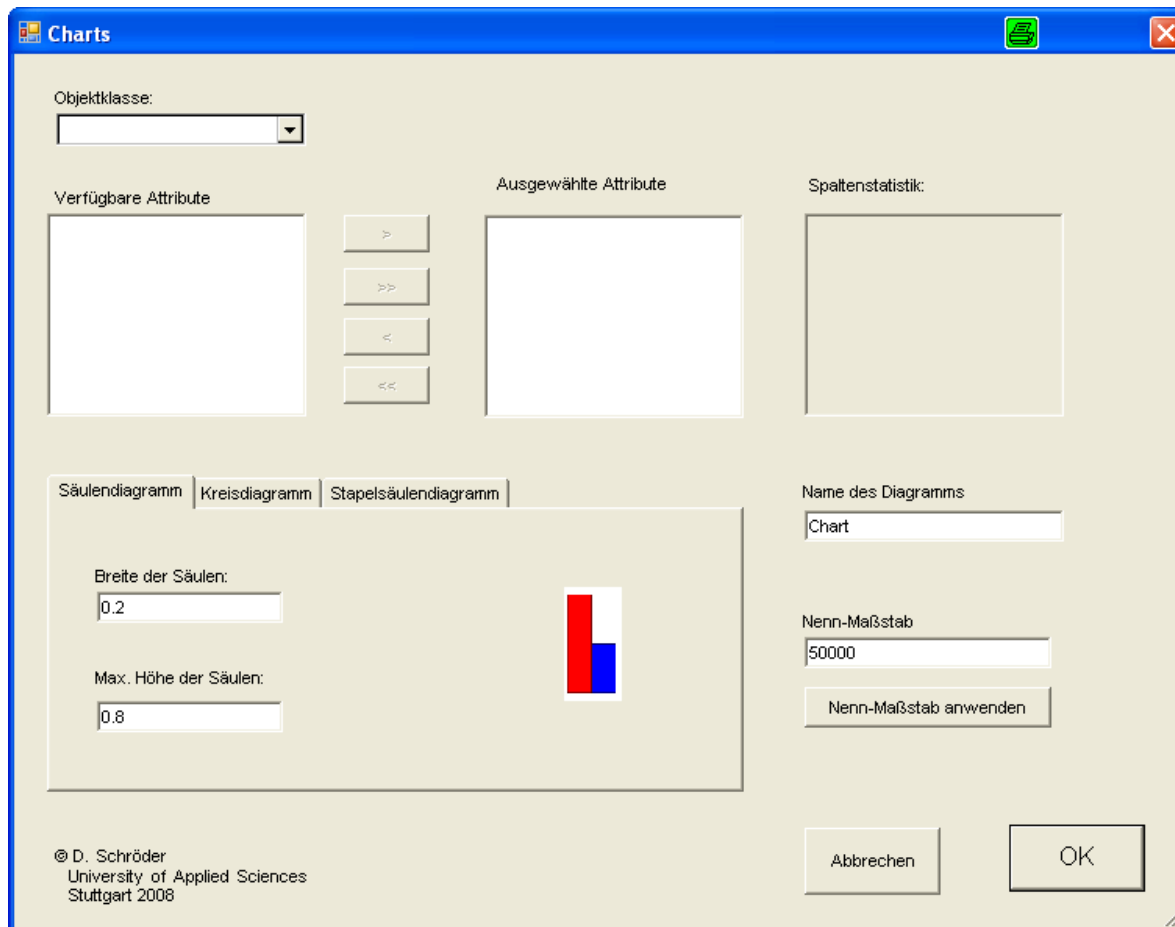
Charts

Objektklasse:

Verfügbare Attribute

>

>>

<

<<

Ausgewählte Attribute

Spaltenstatistik:

Säulendiagramm | Kreisdiagramm | Stapelsäulendiagramm

Breite der Säulen:
0.2

Max. Höhe der Säulen:
0.8

Name des Diagramms
Chart

Nenn-Maßstab
50000

Nenn-Maßstab anwenden

© D. Schröder
University of Applied Sciences
Stuttgart 2008

Abbrechen

OK